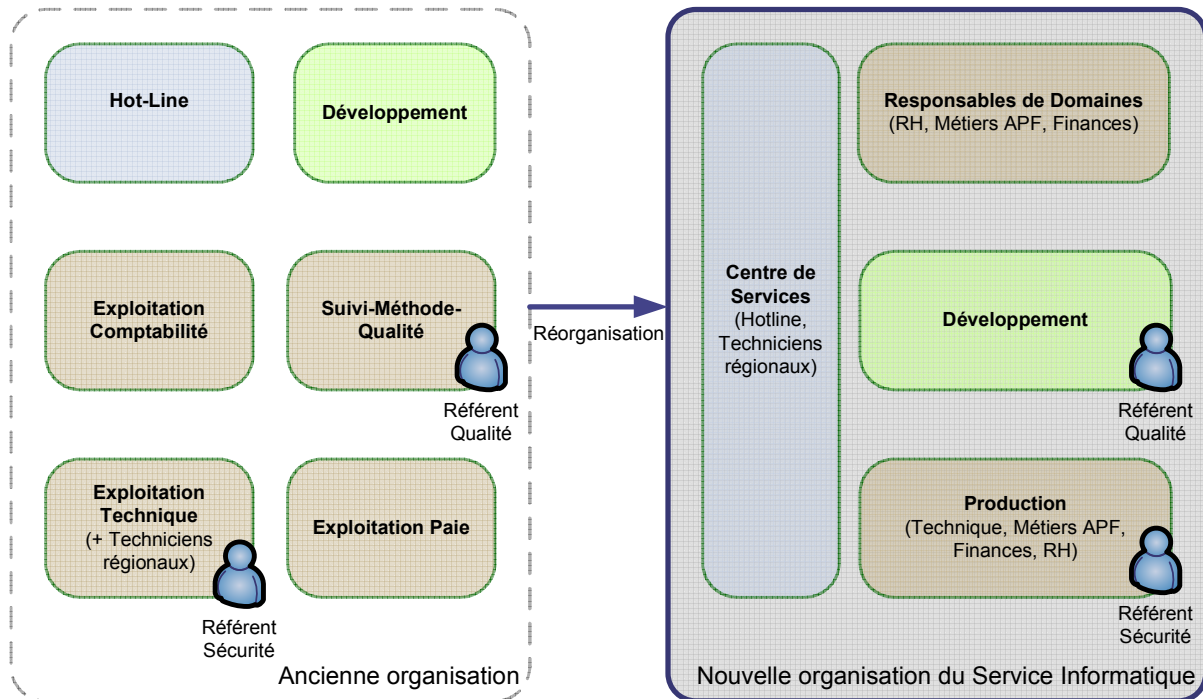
Hot-Line

Développement

Exploitation Comptabilité

Suivi-Méthode-Qualité

Référent Qualité

Exploitation Technique (+ Techniciens régionaux)

Exploitation Paie

Référent Sécurité

Ancienne organisation

Réorganisation

Centre de Services (Hotline, Techniciens régionaux)

Responsables de Domaines (RH, Métiers APF, Finances)

Développement

Référent Qualité

Production (Technique, Métiers APF, Finances, RH)

Référent Sécurité

Nouvelle organisation du Service Informatique